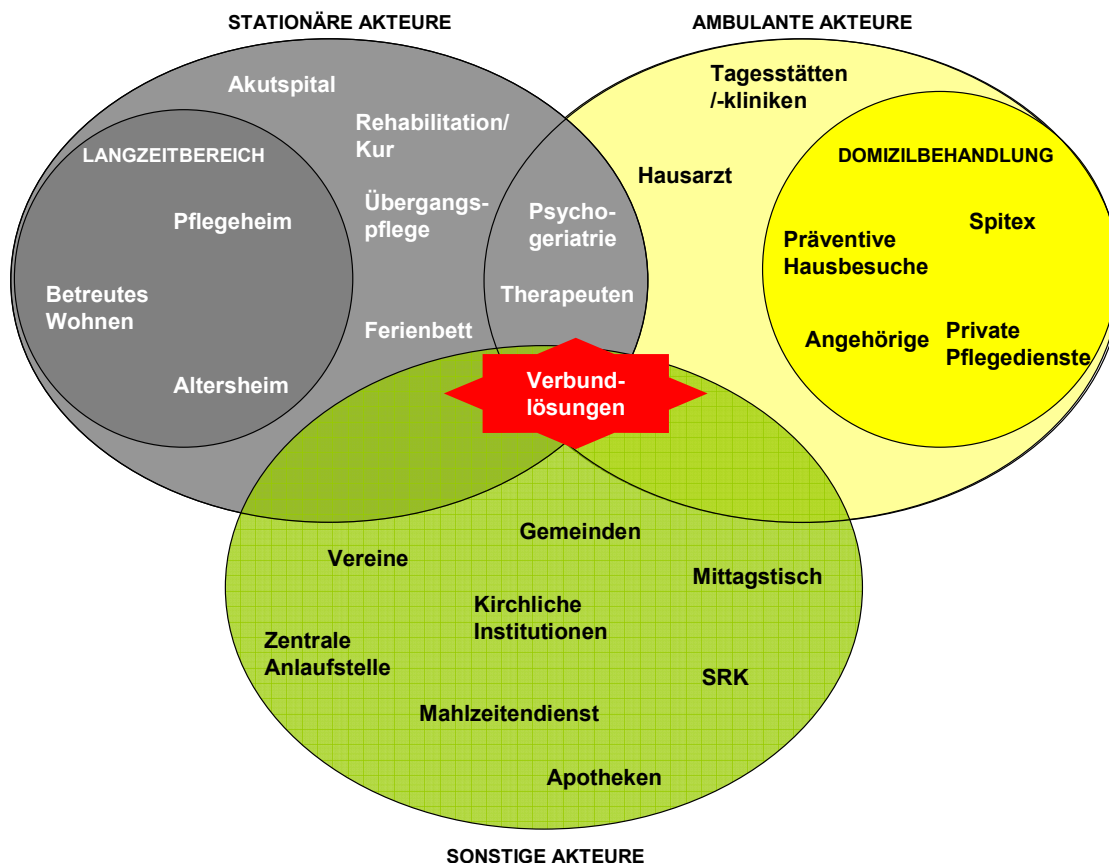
STATIONÄRE AKTEURE

AMBULANTE AKTEURE

Akutspital

Tagesstätten /-kliniken

Rehabilitation/ Kur

LANGZEITBEREICH

DOMIZILBEHANDLUNG

Hausarzt

Übergangspflege

Pflegeheim

Psychogeriatrie

Spitex

Präventive Hausbesuche

Betreutes Wohnen

Therapeuten

Ferienbett

Angehörige

Private Pflegedienste

Verbundlösungen

Altersheim

Gemeinden

Vereine

Mittagstisch

Kirchliche Institutionen

Zentrale Anlaufstelle

SRK

Mahlzeitendienst

Apotheken

SONSTIGE AKTEURE